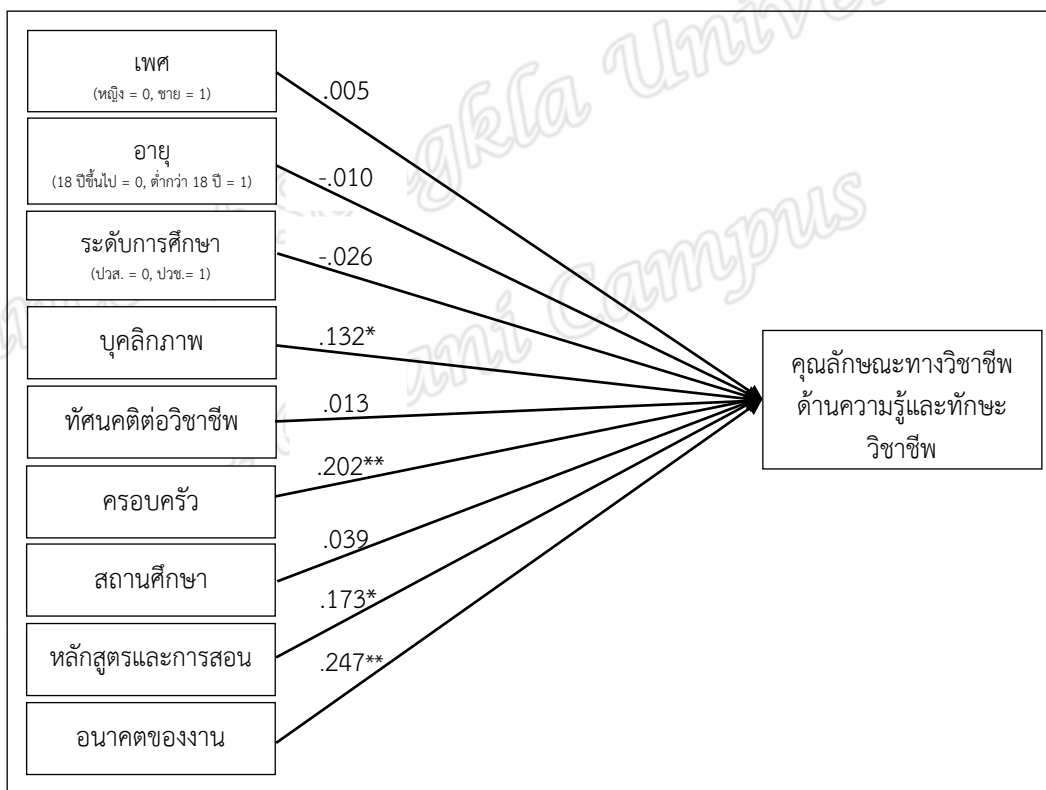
เพศ
(หญิง = 0, ชาย = 1)

อายุ
(18 ปีขึ้นไป = 0, ต่ำกว่า 18 ปี = 1)

ระดับการศึกษา
(ปวส. = 0, ปวช.= 1)

บุคลิกภาพ

ทัศนคติต่อวิชาชีพ

ครอบครัว

สถานศึกษา

หลักสูตรและการสอน

อนาคตของงาน

.005

-.010

-.026

.132*

.013

.202**

.039

.173*

.247**

คุณลักษณะทางวิชาชีพด้านความรู้และทักษะวิชาชีพ

gkla Unive
ani Campus